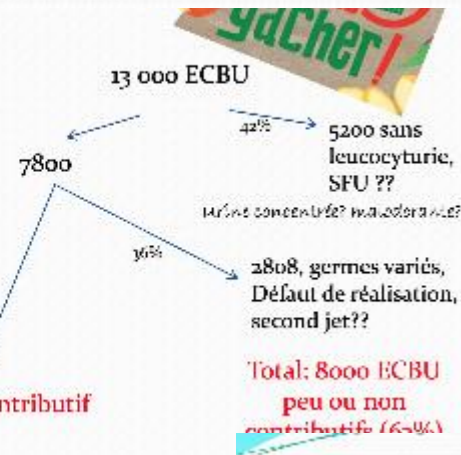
gâcher!

13 000 ECBU

42%

7800

5200 sans leucocyturie, SFU ??

Urine concentrée? maladoravie?

36%

2808, germes variés, Défaut de réalisation, second jet??

ntributif

Total: 8000 ECBU peu ou non contributifs (62%)